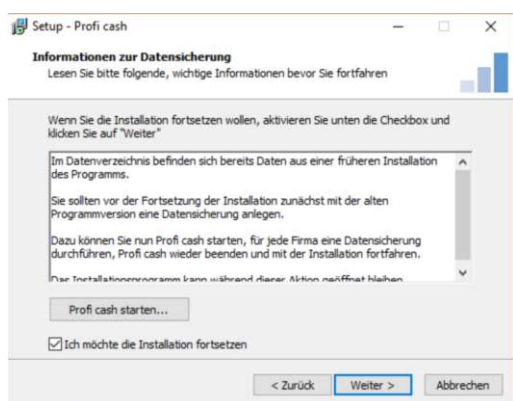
Setup - Profi cash

Informationen zur Datensicherung

Lesen Sie bitte folgende, wichtige Informationen bevor Sie fortfahren

Wenn Sie die Installation fortsetzen wollen, aktivieren Sie unten die Checkbox und klicken Sie auf "Weiter"

Im Datenverzeichnis befinden sich bereits Daten aus einer früheren Installation des Programms.

Sie sollten vor der Fortsetzung der Installation zunächst mit der alten Programmversion eine Datensicherung anlegen.

Dazu können Sie nun Profi cash starten, für jede Firma eine Datensicherung durchführen, Profi cash wieder beenden und mit der Installation fortfahren.

Das Installationsprogramm kann während dieser Aktion geöffnet bleiben.

Profi cash starten...

Ich möchte die Installation fortsetzen

< Zurück

Weiter >

Abbrechen